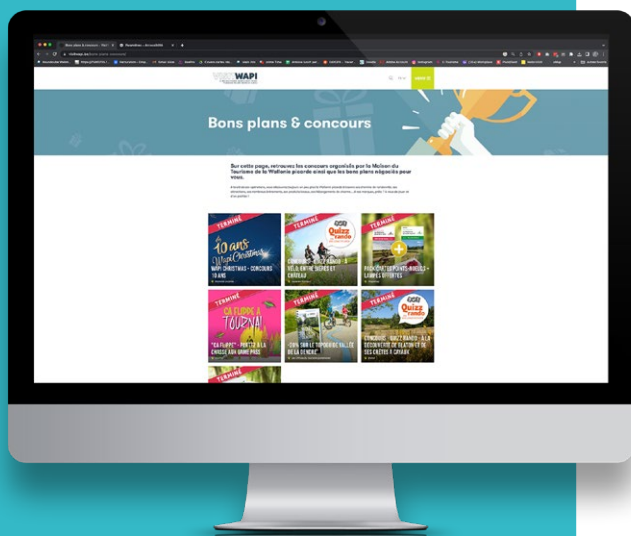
VISITWAPI

Bons plans & concours

Sur cette page, retrouvez les concours organisés par la Maison du Tourisme de la Wallonie picarde ainsi que les bons plans négociés pour vous.

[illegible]

TERMINÉ
10 ans Wapi Christmas
WAPI CHRISTMAS - CONCOURS 10 ANS

TERMINÉ
Quizz rando
CONCOURS - QUIZZ RANDO - À VÉLO ENTRE SÈCHES ET CHÂTEAU

TERMINÉ
ROOF-TOP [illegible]

TERMINÉ
ÇA FLIPPE À TOURNAI
"ÇA FLIPPE" - PARTEZ À LA CHASSE AUX GAME PASS

TERMINÉ
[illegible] VALLÉE DE LA DENDRE

TERMINÉ
Quizz rando
CONCOURS - QUIZZ RANDO - À LA DÉCOUVERTE DE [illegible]

TERMINÉ